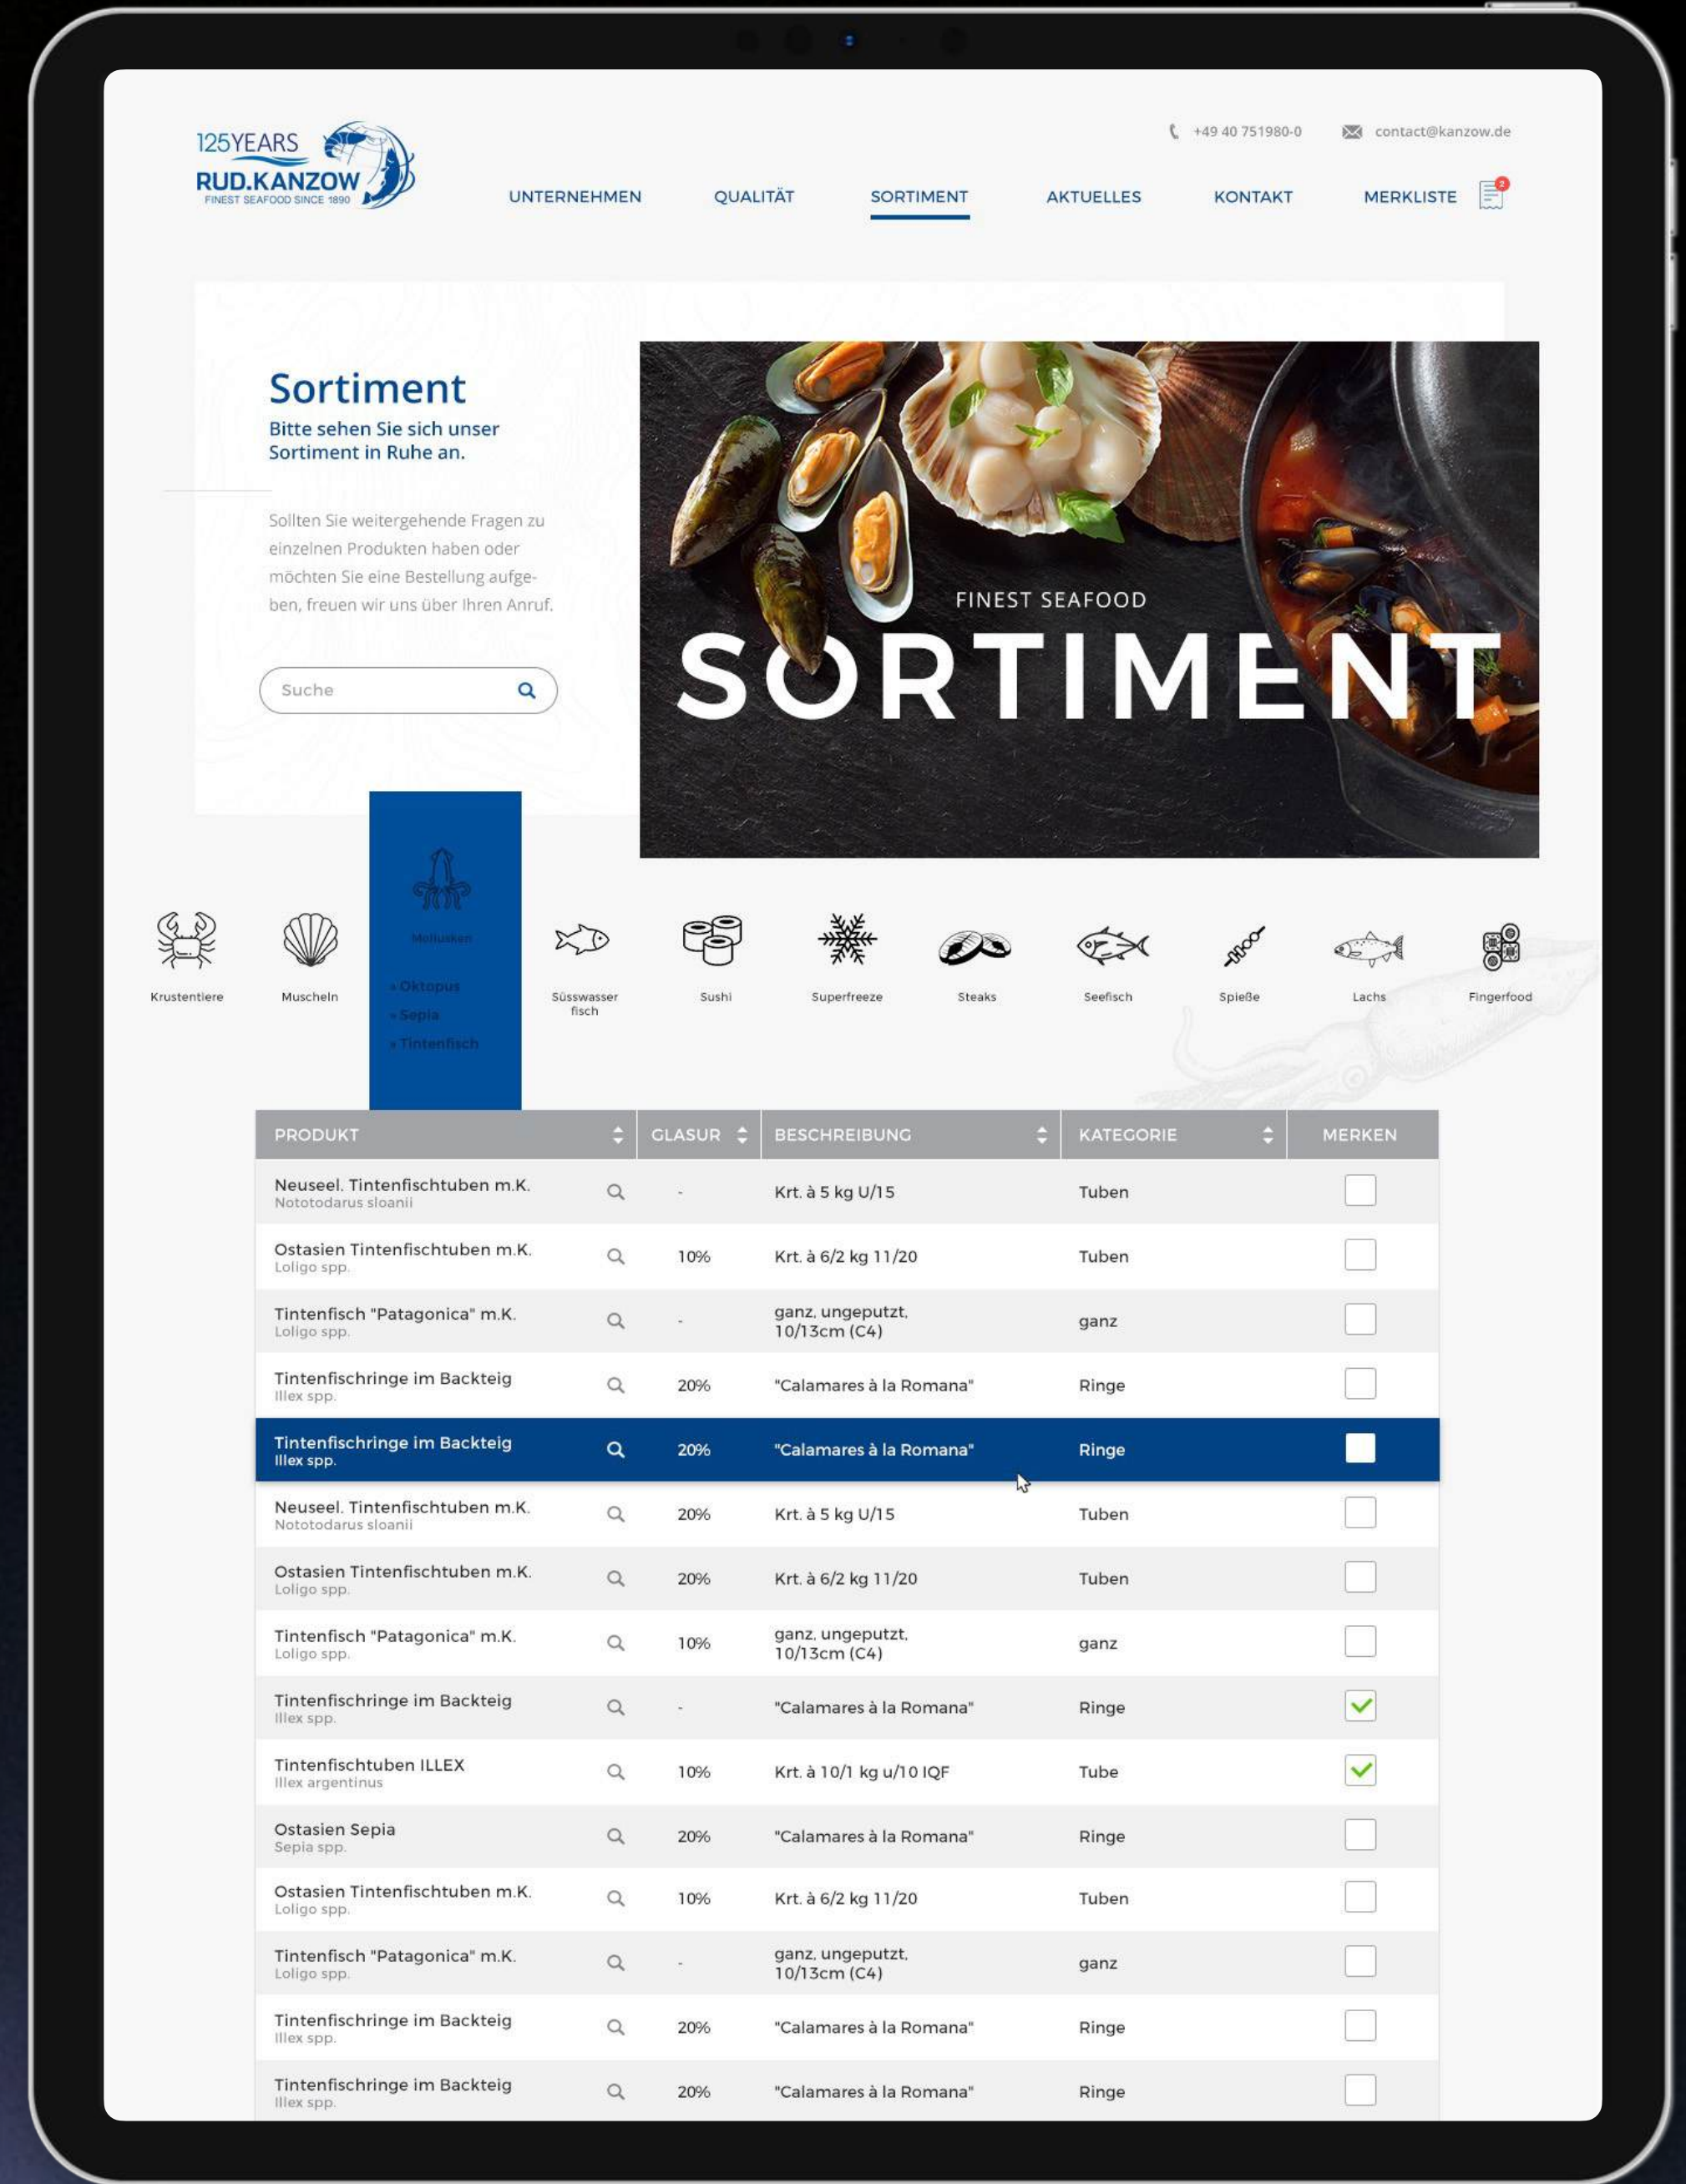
125YEARS
RUD.KANZOW
FINEST SEAFOOD SINCE 1890

+49 40 751980-0 contact@kanzow.de

UNTERNEHMEN QUALITÄT SORTIMENT AKTUELLES KONTAKT MERKLISTE 2

Sortiment
Bitte sehen Sie sich unser Sortiment in Ruhe an.

Sollten Sie weitergehende Fragen zu einzelnen Produkten haben oder möchten Sie eine Bestellung aufgeben, freuen wir uns über Ihren Anruf.

Suche

FINEST SEAFOOD
SORTIMENT

Krustentiere
Muscheln
Mollusken
» Oktopus
» Sepia
» Tintenfisch
Süsswasser fisch
Sushi
Superfreeze
Steaks
Seefisch
Spieße
Lachs
Fingerfood

| PRODUKT | GLASUR | BESCHREIBUNG | KATEGORIE | MERKEN |
|---|---|---|---|---|
| Neuseel. Tintenfischtuben m.K. Nototodarus sloanii | - | Krt. à 5 kg U/15 | Tuben | |
| Ostasien Tintenfischtuben m.K. Loligo spp. | 10% | Krt. à 6/2 kg 11/20 | Tuben | |
| Tintenfisch "Patagonica" m.K. Loligo spp. | - | ganz, ungeputzt, 10/13cm (C4) | ganz | |
| Tintenfischringe im Backteig Illex spp. | 20% | "Calamares à la Romana" | Ringe | |
| Tintenfischringe im Backteig Illex spp. | 20% | "Calamares à la Romana" | Ringe | |
| Neuseel. Tintenfischtuben m.K. Nototodarus sloanii | 20% | Krt. à 5 kg U/15 | Tuben | |
| Ostasien Tintenfischtuben m.K. Loligo spp. | 20% | Krt. à 6/2 kg 11/20 | Tuben | |
| Tintenfisch "Patagonica" m.K. Loligo spp. | 10% | ganz, ungeputzt, 10/13cm (C4) | ganz | |
| Tintenfischringe im Backteig Illex spp. | - | "Calamares à la Romana" | Ringe | ✓ |
| Tintenfischtuben ILLEX Illex argentinus | 10% | Krt. à 10/1 kg u/10 IQF | Tube | ✓ |
| Ostasien Sepia Sepia spp. | 20% | "Calamares à la Romana" | Ringe | |
| Ostasien Tintenfischtuben m.K. Loligo spp. | 10% | Krt. à 6/2 kg 11/20 | Tuben | |
| Tintenfisch "Patagonica" m.K. Loligo spp. | - | ganz, ungeputzt, 10/13cm (C4) | ganz | |
| Tintenfischringe im Backteig Illex spp. | 20% | "Calamares à la Romana" | Ringe | |
| Tintenfischringe im Backteig Illex spp. | 20% | "Calamares à la Romana" | Ringe | |